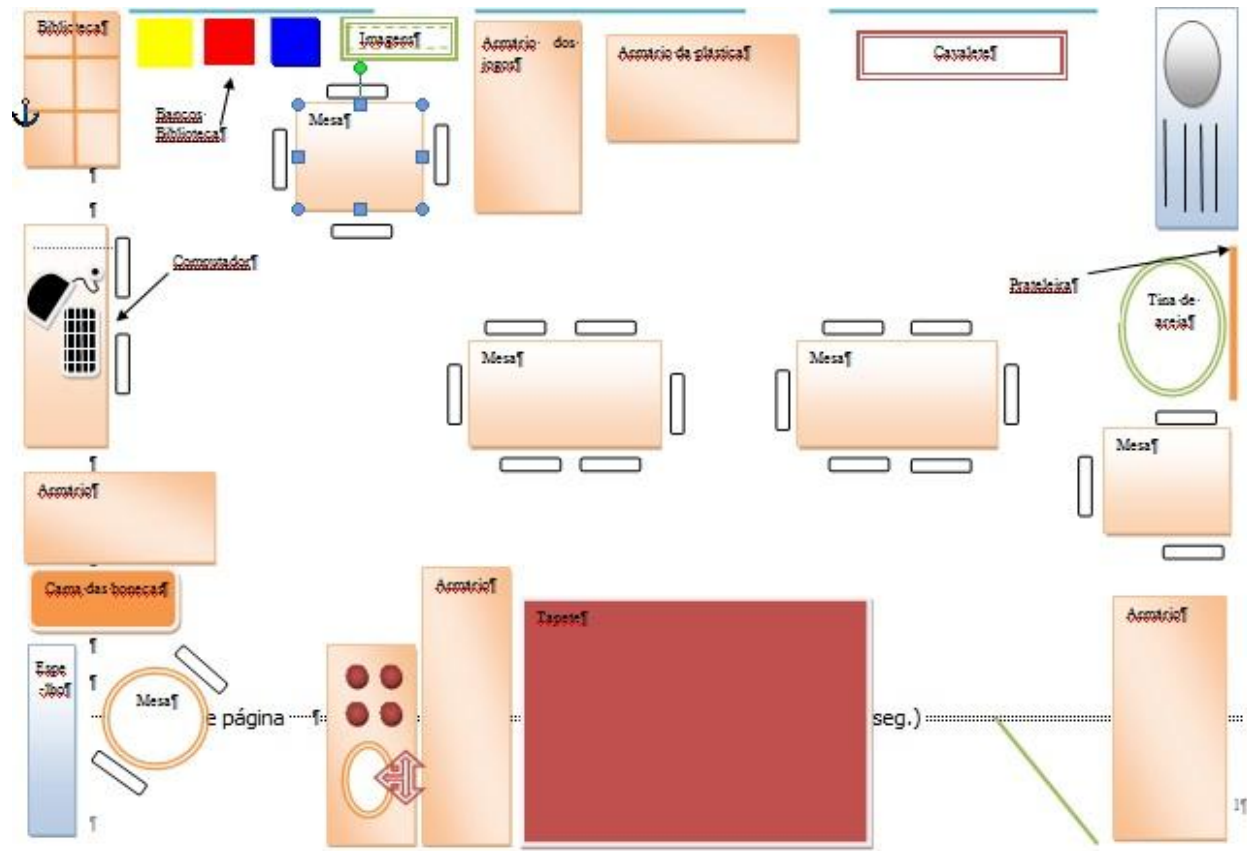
Biblioteca¶

Imagens¶

Armário dos jogos¶

Armário de plástica¶

Cavalete¶

Bancos Biblioteca¶

Mesa¶

¶

¶

Computador¶

Prateleira¶

Tina de areia¶

Mesa¶

Mesa¶

Mesa¶

¶

Armário¶

Cama das bonecas¶

Armário¶

Tapete¶

Armário¶

¶

Espelho¶

¶

Mesa¶

e página ¶

seg.)

¶

1¶